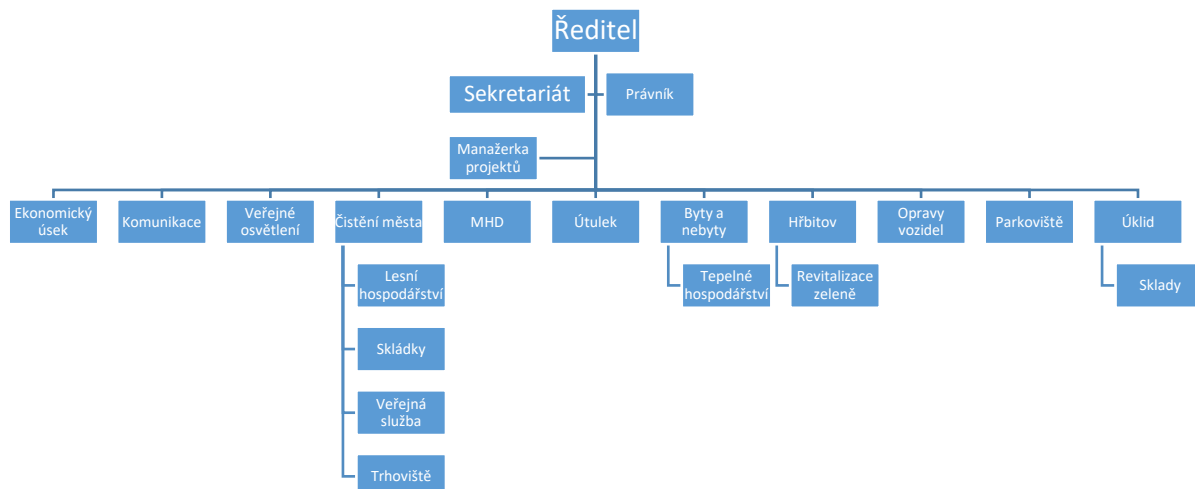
Ředitel

Sekretariát

Právník

Manažerka projektů

Ekonomický úsek

Komunikace

Veřejné osvětlení

Čistění města

Lesní hospodářství

Skládky

Veřejná služba

Trhoviště

MHD

Útulek

Byty a nebyty

Tepelné hospodářství

Hřbitov

Revitalizace zeleně

Opravy vozidel

Parkoviště

Úklid

Sklady